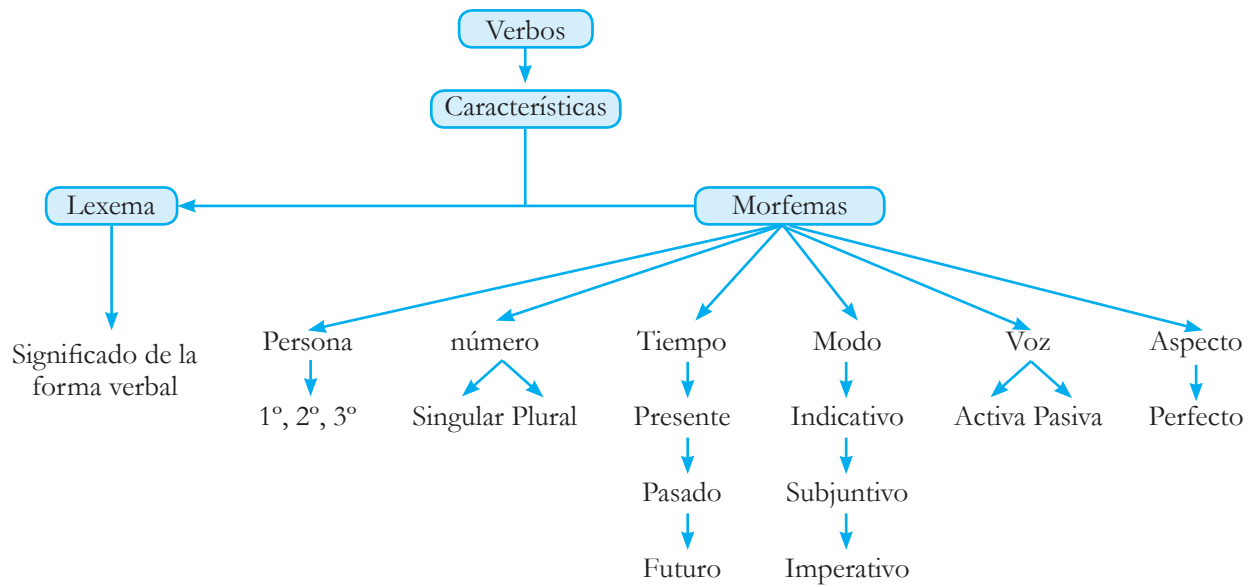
Verbos

Características

Lexema

Morfemas

Significado de la forma verbal

Persona

1º, 2º, 3º

número

Singular Plural

Tiempo

Presente

Pasado

Futuro

Modo

Indicativo

Subjuntivo

Imperativo

Voz

Activa Pasiva

Aspecto

Perfecto